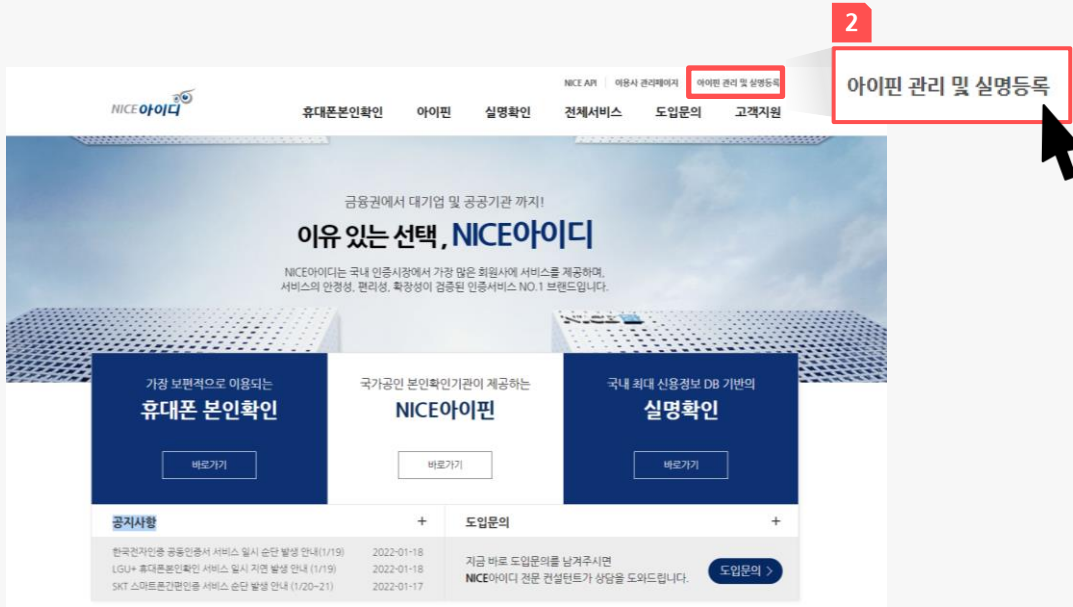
2

아이핀 관리 및 실명등록

NICE API | 이용사 관리페이지 | 아이핀 관리 및 실명등록

NICE아이디

휴대폰본인확인 아이핀 실명확인 전체서비스 도입문의 고객지원

금융권에서 대기업 및 공공기관 까지!

이유 있는 선택, NICE아이디

NICE아이디는 국내 인증시장에서 가장 많은 회원사에 서비스를 제공하며, 서비스의 안정성, 편리성, 확장성이 검증된 인증서비스 NO.1 브랜드입니다.

가장 보편적으로 이용되는
휴대폰 본인확인
바로가기

국가공인 본인확인기관이 제공하는
NICE아이핀
바로가기

국내 최대 신용정보 DB 기반의
실명확인
바로가기

공지사항 +

한국전자인증 공동인증서 서비스 일시 순단 발생 안내(1/19) 2022-01-18
LGU+ 휴대폰본인확인 서비스 일시 지연 발생 안내 (1/19) 2022-01-18
SKT 스마트폰간편인증 서비스 순단 발생 안내 (1/20~21) 2022-01-17

도입문의 +

지금 바로 도입문의를 남겨주시면
NICE아이디 전문 컨설턴트가 상담을 도와드립니다.

도입문의 >